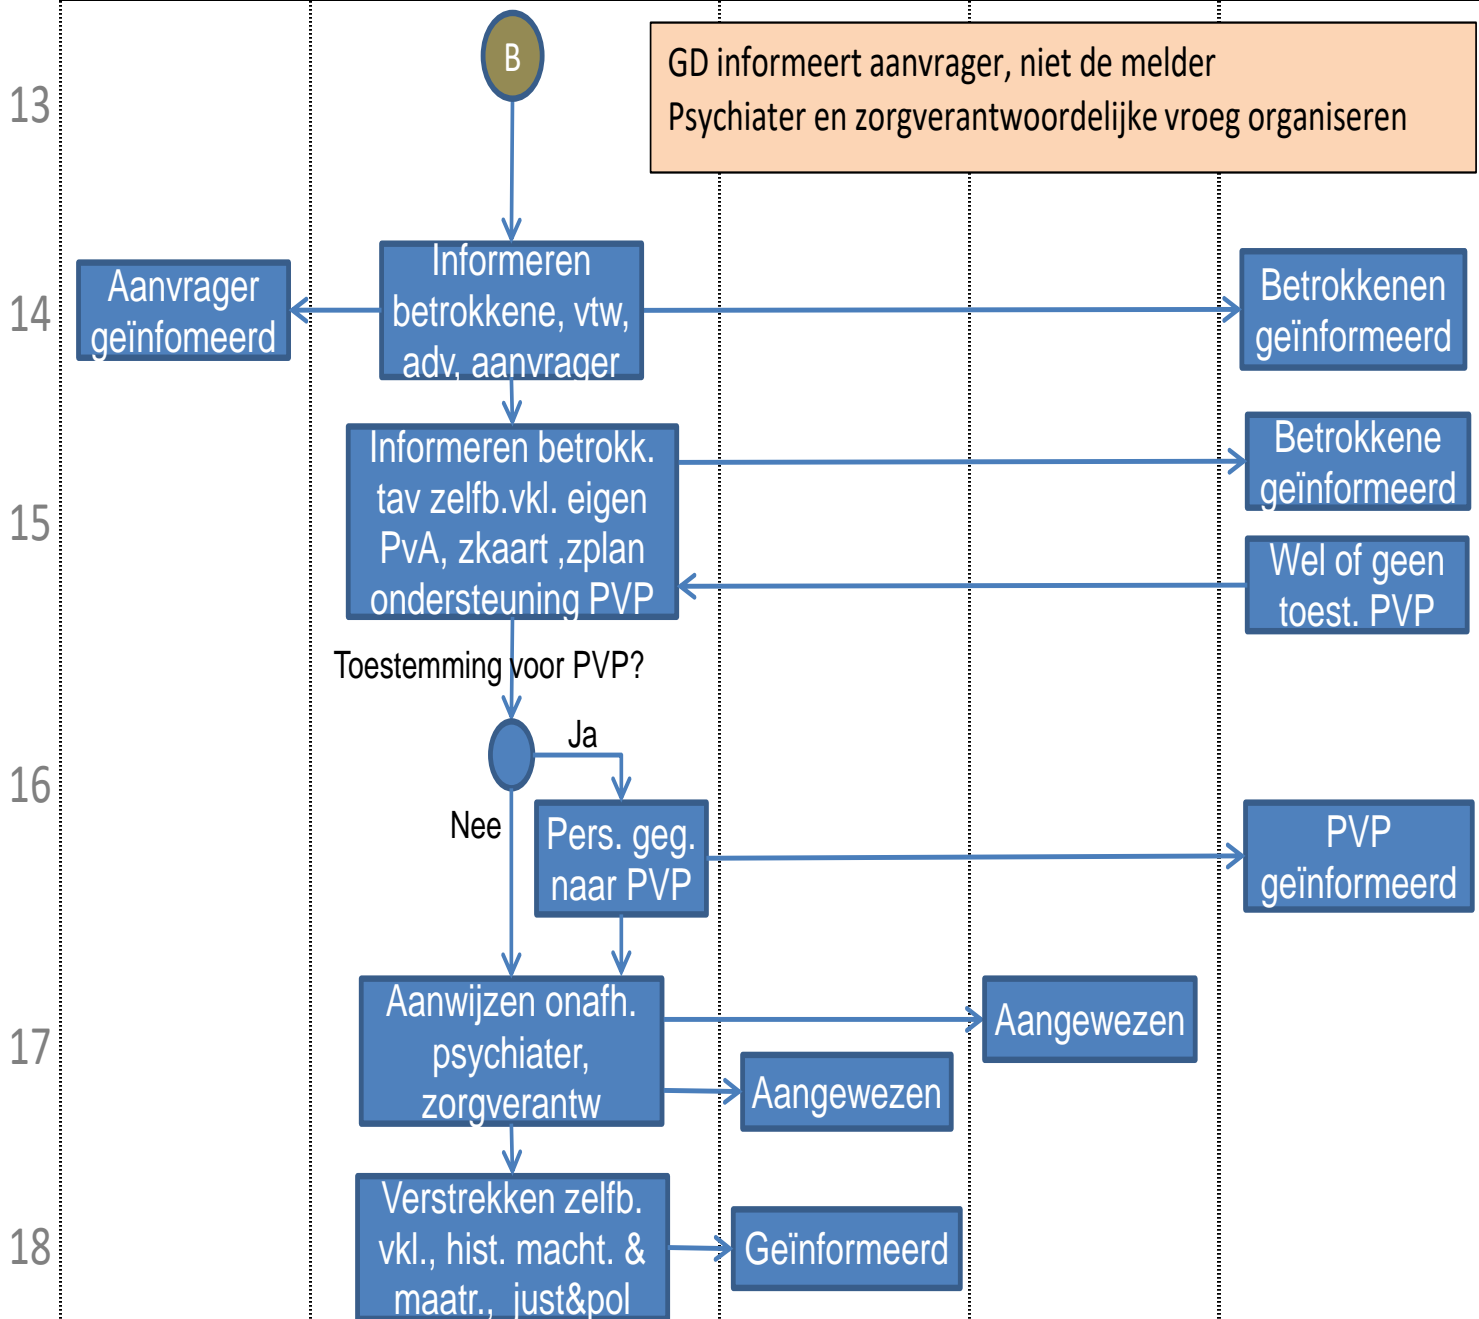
13

B

GD informeert aanvrager, niet de melder
Psychiater en zorgverantwoordelijke vroeg organiseren

14

Aanvrager geïnfomeerd

Informeren betrokkene, vtw, adv, aanvrager

Betrokkenen geïnformeerd

15

Informeren betrokk. tav zelfb.vkl. eigen PvA, zkaart ,zplan ondersteuning PVP

Betrokkene geïnformeerd

Wel of geen toest. PVP

Toestemming voor PVP?

16

Ja

Nee

Pers. geg. naar PVP

PVP geïnformeerd

17

Aanwijzen onafh. psychiater, zorgverantw

Aangewezen

Aangewezen

18

Verstrekken zelfb. vkl., hist. macht. & maatr., just&pol

Geïnformeerd